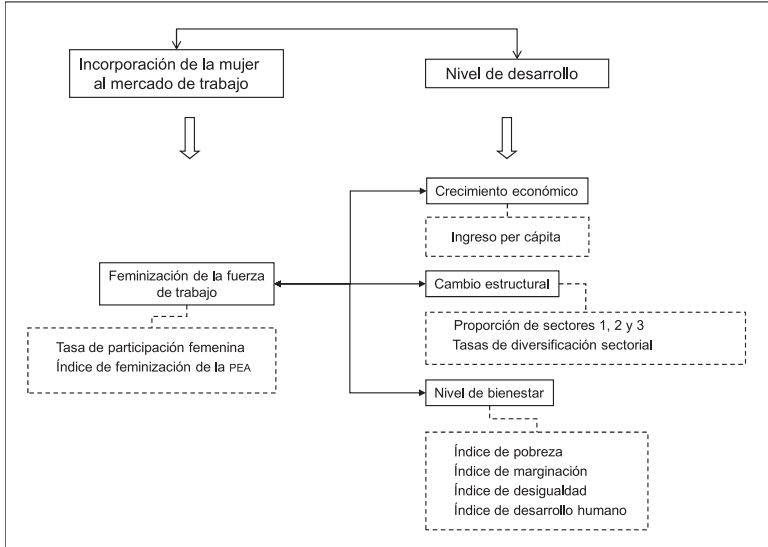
Incorporación de la mujer al mercado de trabajo

Nivel de desarrollo

Crecimiento económico

Ingreso per cápita

Feminización de la fuerza de trabajo

Cambio estructural

Proporción de sectores 1, 2 y 3
Tasas de diversificación sectorial

Tasa de participación femenina
Índice de feminización de la PEA

Nivel de bienestar

Índice de pobreza
Índice de marginación
Índice de desigualdad
Índice de desarrollo humano